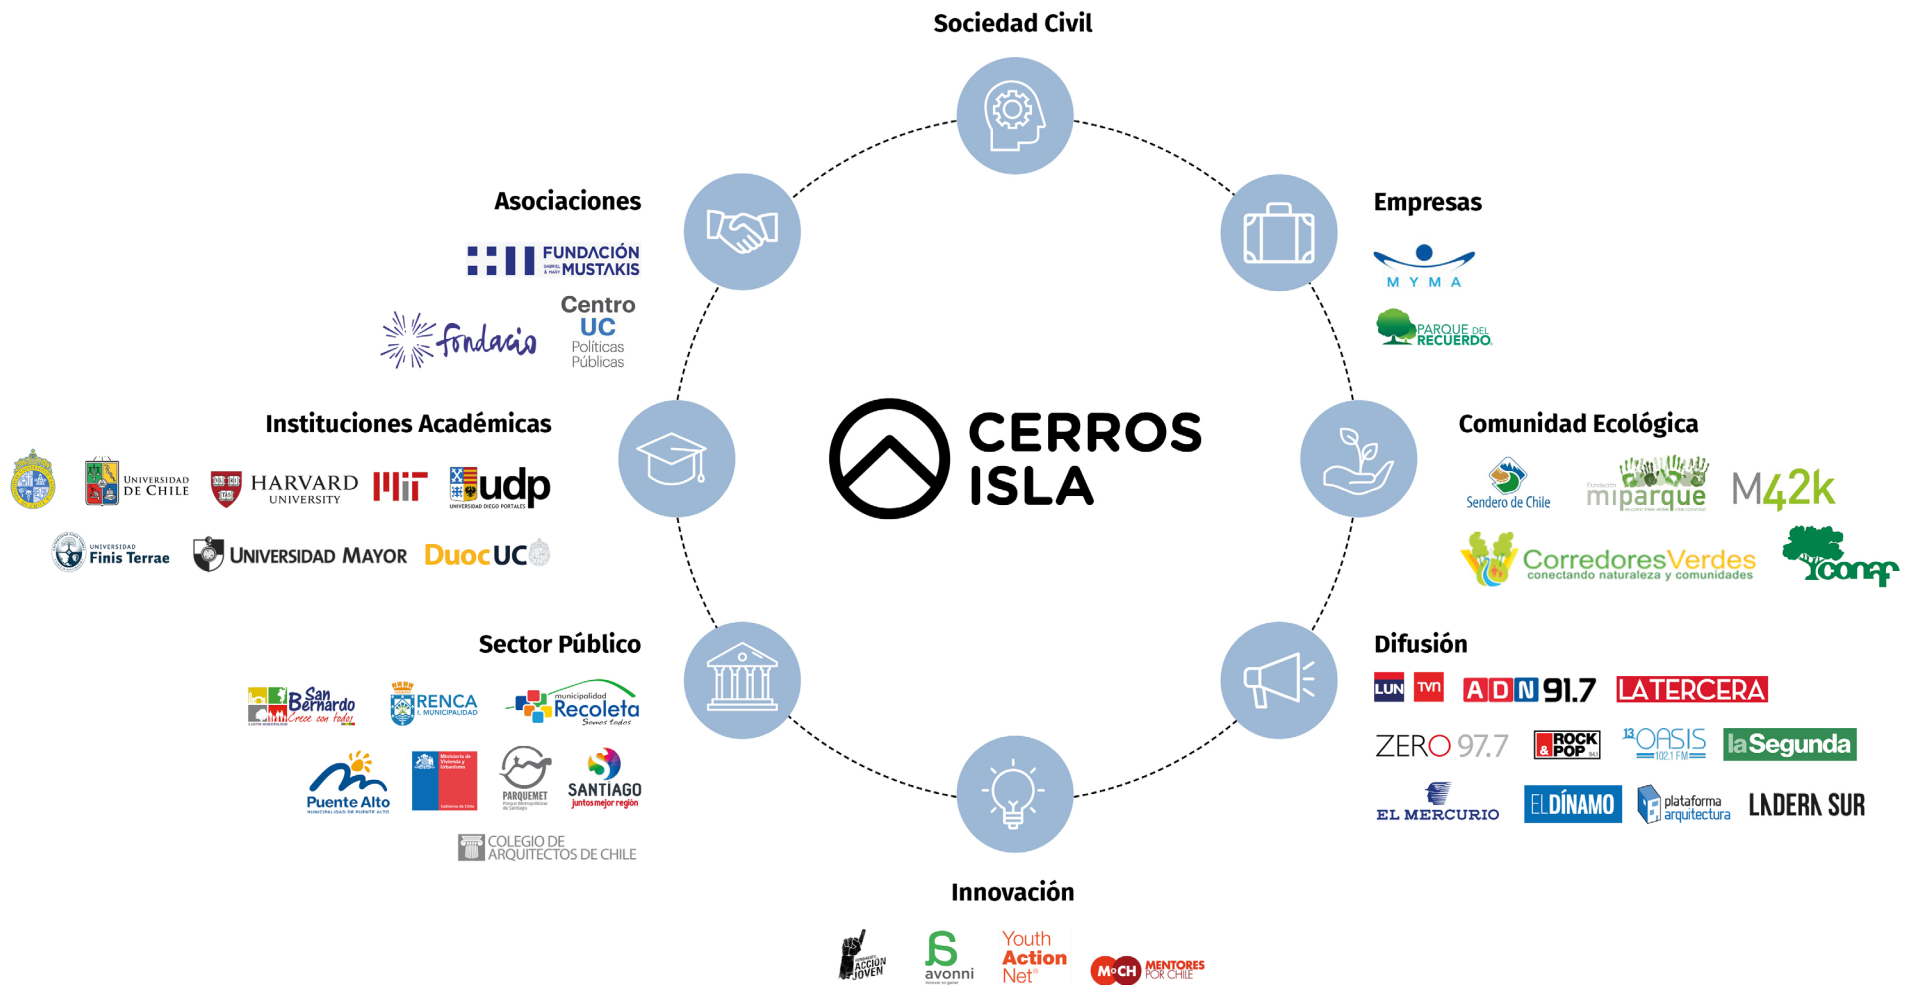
Sociedad Civil

Asociaciones

FUNDACIÓN MUSTAKIS

Centro UC Políticas Públicas

fondacio

Empresas

MYMA

PARQUE DEL RECUERDO

CERROS ISLA

Instituciones Académicas

UNIVERSIDAD DE CHILE

HARVARD UNIVERSITY

MIT

udp

UNIVERSIDAD Finis Terrae

UNIVERSIDAD MAYOR

DuocUC

Comunidad Ecológica

Sendero de Chile

miparque

M42k

CorredoresVerdes conectando naturaleza y comunidades

conaf

Sector Público

San Bernardo Crece con todos

RENCA I. MUNICIPALIDAD

municipalidad Recoleta Somos todos

Puente Alto

PARQUEMET

SANTIAGO juntos mejor región

COLEGIO DE ARQUITECTOS DE CHILE

Difusión

LUN

TVN

ADN 91.7

LATERCERA

ZERO 97.7

ROCK & POP

OASIS 102.1 FM

laSegunda

EL MERCURIO

ELDÍNAMO

plataforma arquitectura

LADERA SUR

Innovación

ACCIÓN JOVEN

avonni

Youth Action Net

MCH MENTORES POR CHILE